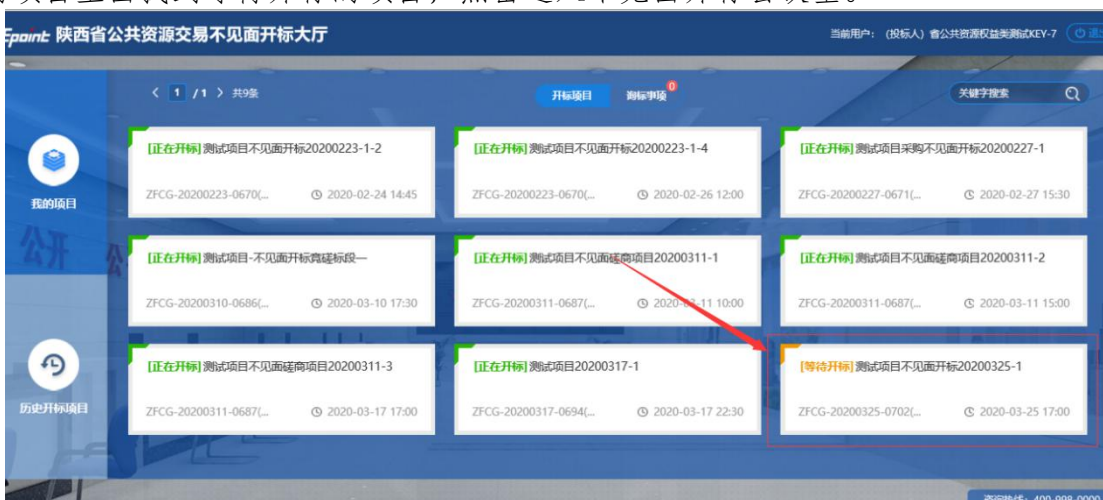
Epoint 陕西省公共资源交易不见面开标大厅

当前用户：（投标人）省公共资源权益类测试KEY-7

< 1 /1 > 共9条

开标项目 澄标事项 0

关键字搜索

我的项目

历史开标项目

[正在开标] 测试项目不见面开标20200223-1-2
ZFCG-20200223-0670(... 2020-02-24 14:45

[正在开标] 测试项目不见面开标20200223-1-4
ZFCG-20200223-0670(... 2020-02-26 12:00

[正在开标] 测试项目采购不见面开标20200227-1
ZFCG-20200227-0671(... 2020-02-27 15:30

[正在开标] 测试项目-不见面开标竞磋标段一
ZFCG-20200310-0686(... 2020-03-10 17:30

[正在开标] 测试项目不见面磋商项目20200311-1
ZFCG-20200311-0687(... 2020-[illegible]-11 10:00

[正在开标] 测试项目不见面磋商项目20200311-2
ZFCG-20200311-0687(... 2020-03-11 15:00

[正在开标] 测试项目不见面磋商项目20200311-3
ZFCG-20200311-0687(... 2020-03-17 17:00

[正在开标] 测试项目20200317-1
ZFCG-20200317-0694(... 2020-03-17 22:30

[等待开标] 测试项目不见面开标20200325-1
ZFCG-20200325-0702(... 2020-03-25 17:00